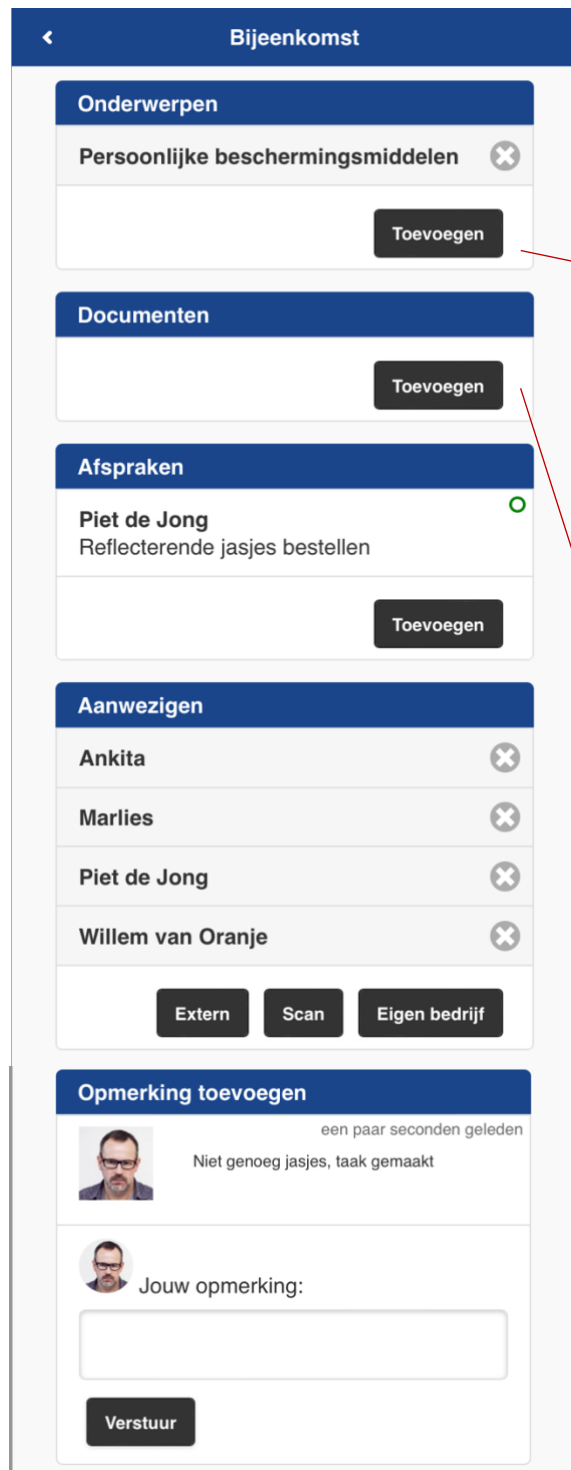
Bijeenkomst

Onderwerpen

Persoonlijke beschermingsmiddelen

Toevoegen

Documenten

Toevoegen

Afspraken

Piet de Jong
Reflecterende jasjes bestellen

Toevoegen

Aanwezigen

Ankita

Marlies

Piet de Jong

Willem van Oranje

Extern Scan Eigen bedrijf

Opmerking toevoegen

een paar seconden geleden

Niet genoeg jasjes, taak gemaakt

Jouw opmerking:

Verstuur